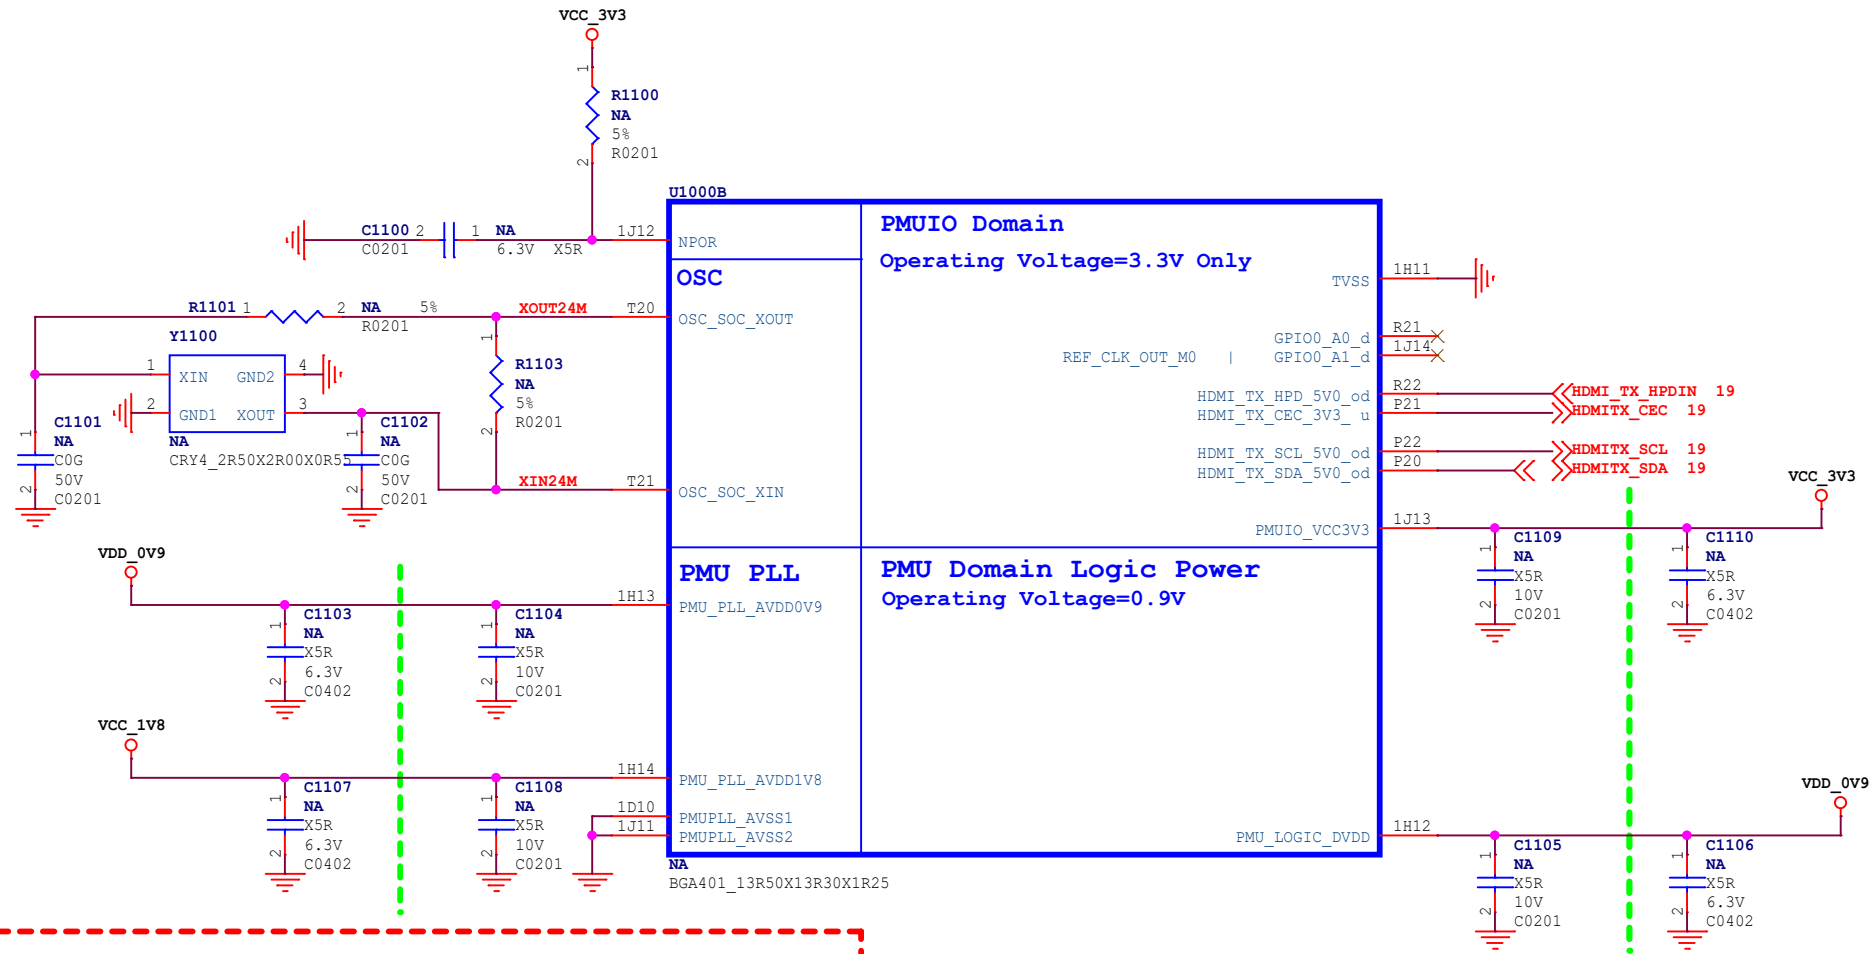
VCC_3V3

1
R1100
NA
5%
R0201
2

U1000B

C1100 2 1 NA 1J12
C0201 6.3V X5R

NPOR

PMUIO Domain
Operating Voltage=3.3V Only

OSC

1H11
TVSS

R1101 1 2 NA 5% XOUT24M T20
R0201
OSC_SOC_XOUT

Y1100
1 XIN GND2 4
2 GND1 XOUT 3

R1103
NA
5%
R0201

R21
GPIO0_A0_d
1J14
REF_CLK_OUT_M0 | GPIO0_A1_d

R22
HDMI_TX_HPD_5V0_od
P21
HDMI_TX_CEC_3V3_u
HDMI_TX_HPDIN 19
HDMITX_CEC 19

P22
HDMI_TX_SCL_5V0_od
P20
HDMI_TX_SDA_5V0_od
HDMITX_SCL 19
HDMITX_SDA 19

C1101
NA
C0G
50V
C0201

NA
CRY4_2R50X2R00X0R55

C1102
NA
C0G
50V
C0201

XIN24M T21
OSC_SOC_XIN

VCC_3V3

1J13
PMUIO_VCC3V3

C1109
NA
X5R
10V
C0201

C1110
NA
X5R
6.3V
C0402

VDD_0V9

PMU PLL
PMU_PLL_AVDD0V9
1H13

PMU Domain Logic Power
Operating Voltage=0.9V

C1103
NA
X5R
6.3V
C0402

C1104
NA
X5R
10V
C0201

VCC_1V8

C1107
NA
X5R
6.3V
C0402

C1108
NA
X5R
10V
C0201

1H14
PMU_PLL_AVDD1V8
1D10
PMUPLL_AVSS1
1J11
PMUPLL_AVSS2

NA
BGA401_13R50X13R30X1R25

PMU_LOGIC_DVDD
1H12

VDD_0V9

C1105
NA
X5R
10V
C0201

C1106
NA
X5R
6.3V
C0402